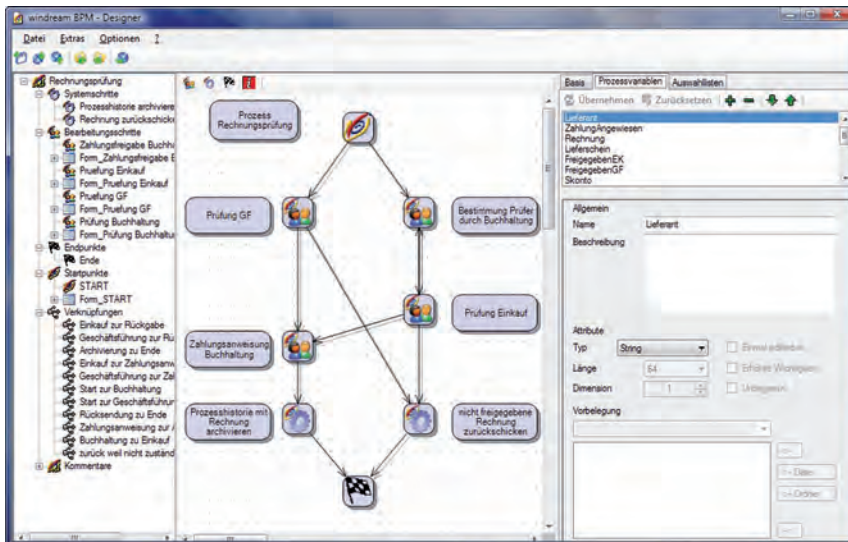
windream BPM - Designer

Datei Extras Optionen ?

Rechnungsprüfung
Systemschritte
Prozesshistorie archiviere
Rechnung zurückschick
Bearbeitungsschritte
Zahlungsfreigabe Buchh
Form_Zahlungsfreigabe E
Pruefung Einkauf
Form_Pruefung Einkauf
Pruefung GF
Form_Pruefung GF
Prüfung Buchhaltung
Form_Prüfung Buchhaltu
Endpunkte
Ende
Startpunkte
START
Form_START
Verknüpfungen
Einkauf zur Rückgabe
Geschäftsführung zur Rü
Archivierung zu Ende
Einkauf zur Zahlungsanw
Geschäftsführung zur Za
Start zur Buchhaltung
Start zur Geschäftsführun
Rücksendung zu Ende
Zahlungsanweisung zu /
Buchhaltung zu Einkauf
zurück weil nicht zuständ
Kommentare

Prozess Rechnungsprüfung

Prüfung GF

Bestimmung Prüfer durch Buchhaltung

Prüfung Einkauf

Zahlungsanweisung Buchhaltung

Prozesshistorie mit Rechnung archivieren

nicht freigegebene Rechnung zurückschicken

Basis Prozessvariablen Auswahllisten

Übernehmen Zurücksetzen

Lieferant
ZahlungAngewiesen
Rechnung
Lieferschein
FreigegebenEK
FreigegebenGF
Skonto

Allgemein
Name Lieferant
Beschreibung

Attribute
Typ String
Länge 64
Dimension 1
Einmal editierbar
Erhöhen Wichtigkeit
Unbegrenzt
Vorbelegung

Einfügen
Ordner